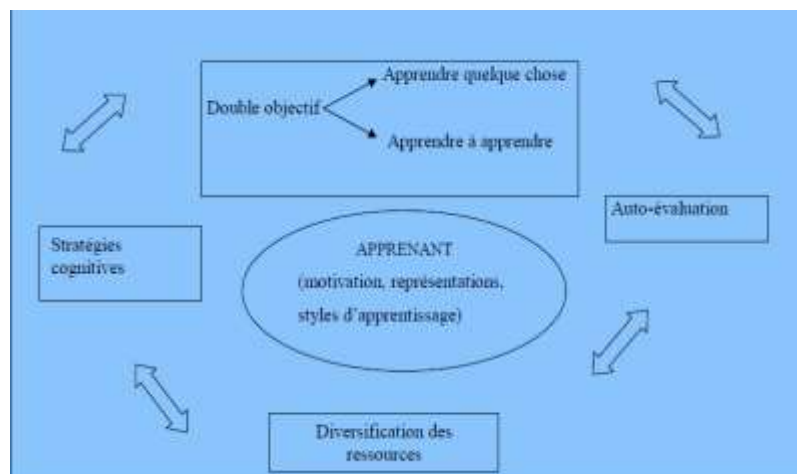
Double objectif

Apprendre quelque chose

Apprendre à apprendre

Auto-évaluation

Stratégies cognitives

APPRENANT

(motivation, représentations,

styles d'apprentissage)

Diversification des ressources